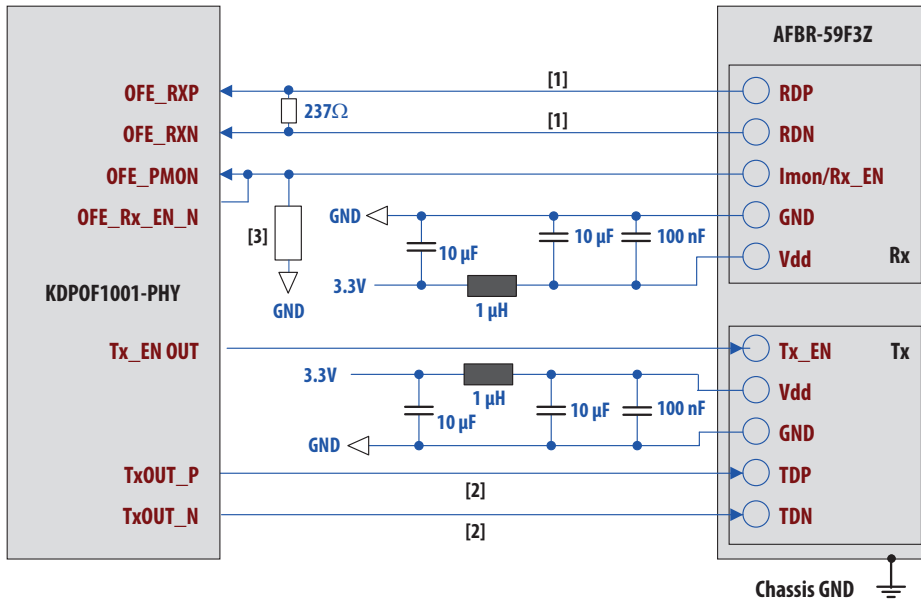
AFBR-59F3Z

OFE_RXP
OFE_RXN
OFE_PMON
OFE_Rx_EN_N

[1]
[1]
237Ω

RDP
RDN
Imon/Rx_EN
GND
Vdd
Rx

[3]
GND
GND
10 µF
10 µF
100 nF
3.3V
1 µH

KDPOF1001-PHY

Tx_EN OUT
Tx_EN
Tx
3.3V
1 µH
Vdd
10 µF
10 µF
100 nF
GND
GND

TxOUT_P
TDP
[2]
TxOUT_N
TDN
[2]

Chassis GND